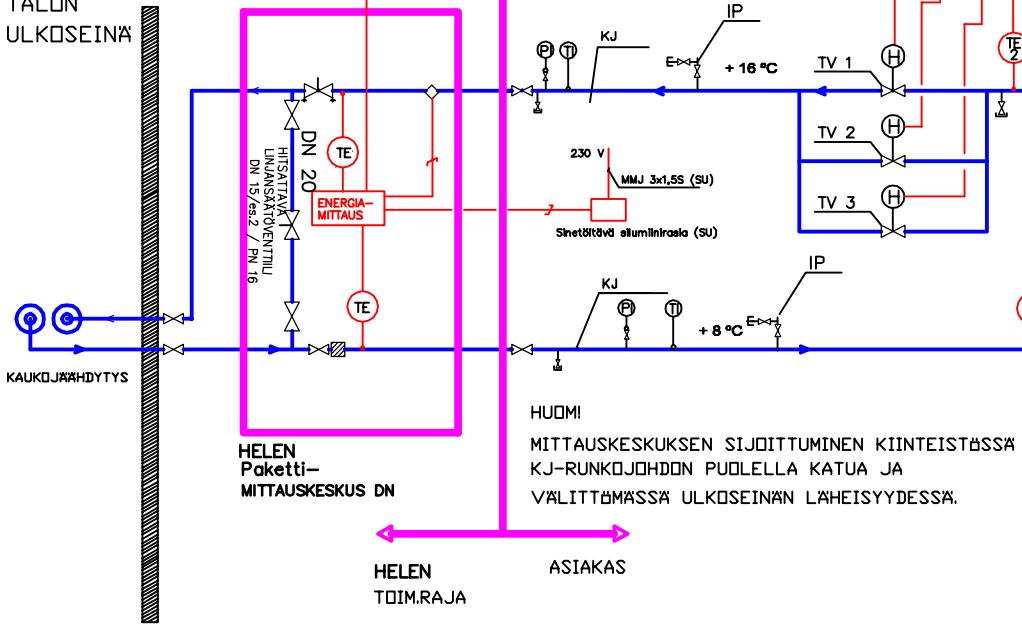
TALON
ULKOSEINÄ

DN 20

HITSATTAVA
LINJANSÄÄTÖVENTTIILI
DN 15/es.2 / PN 16

TE

ENERGIA-
MITTAUS

TE

PI TI KJ

IP

+ 16 °C

TV 1

H

TV 2

H

TV 3

H

TE
2

230 V

MMJ 3x1,5S (SU)

Sinetöitävä alumiinirasia (SU)

KJ

PI TI

IP

+ 8 °C

KAUKOJÄÄHDYTYS

HUOM!
MITTAUSKESKUKSEN SIJOITTUMINEN KIINTEISTÖSSÄ
KJ-RUNKOJOHDON PUOLELLA KATUA JA
VÄLITTÖMÄSSÄ ULKOSEINÄN LÄHEISYYDESSÄ.

HELEN
Paketti-
MITTAUSKESKUS DN

HELEN
TOIM.RAJA

ASIAKAS